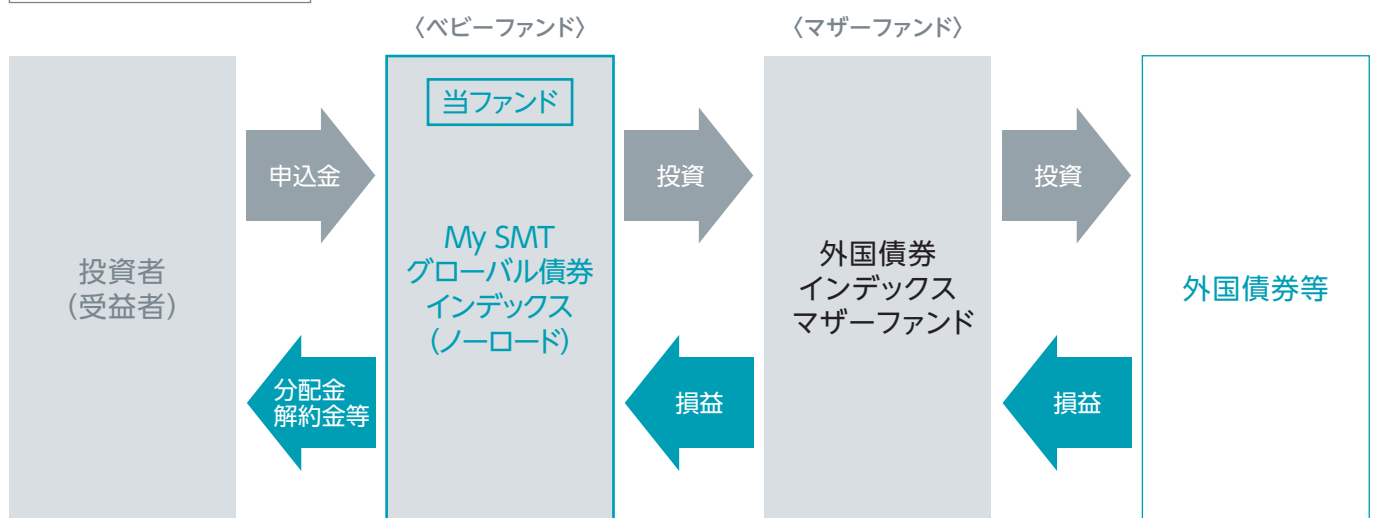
〈ベビーファンド〉

〈マザーファンド〉

投資者
（受益者）

申込金

分配金
解約金等

当ファンド

My SMT
グローバル債券
インデックス
（ノーロード）

投資

損益

外国債券
インデックス
マザーファンド

投資

損益

外国債券等